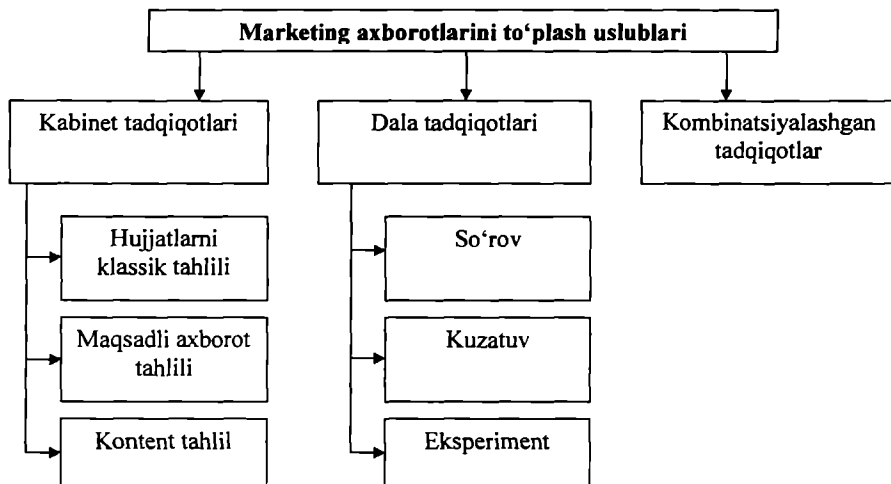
Marketing axborotlarini to‘plash uslublari

Kabinet tadqiqotlari

Hujjatlarni klassik tahlili

Maqsadli axborot tahlili

Kontent tahlil

Dala tadqiqotlari

So‘rov

Kuzatuv

Eksperiment

Kombinatsiyalashgan tadqiqotlar